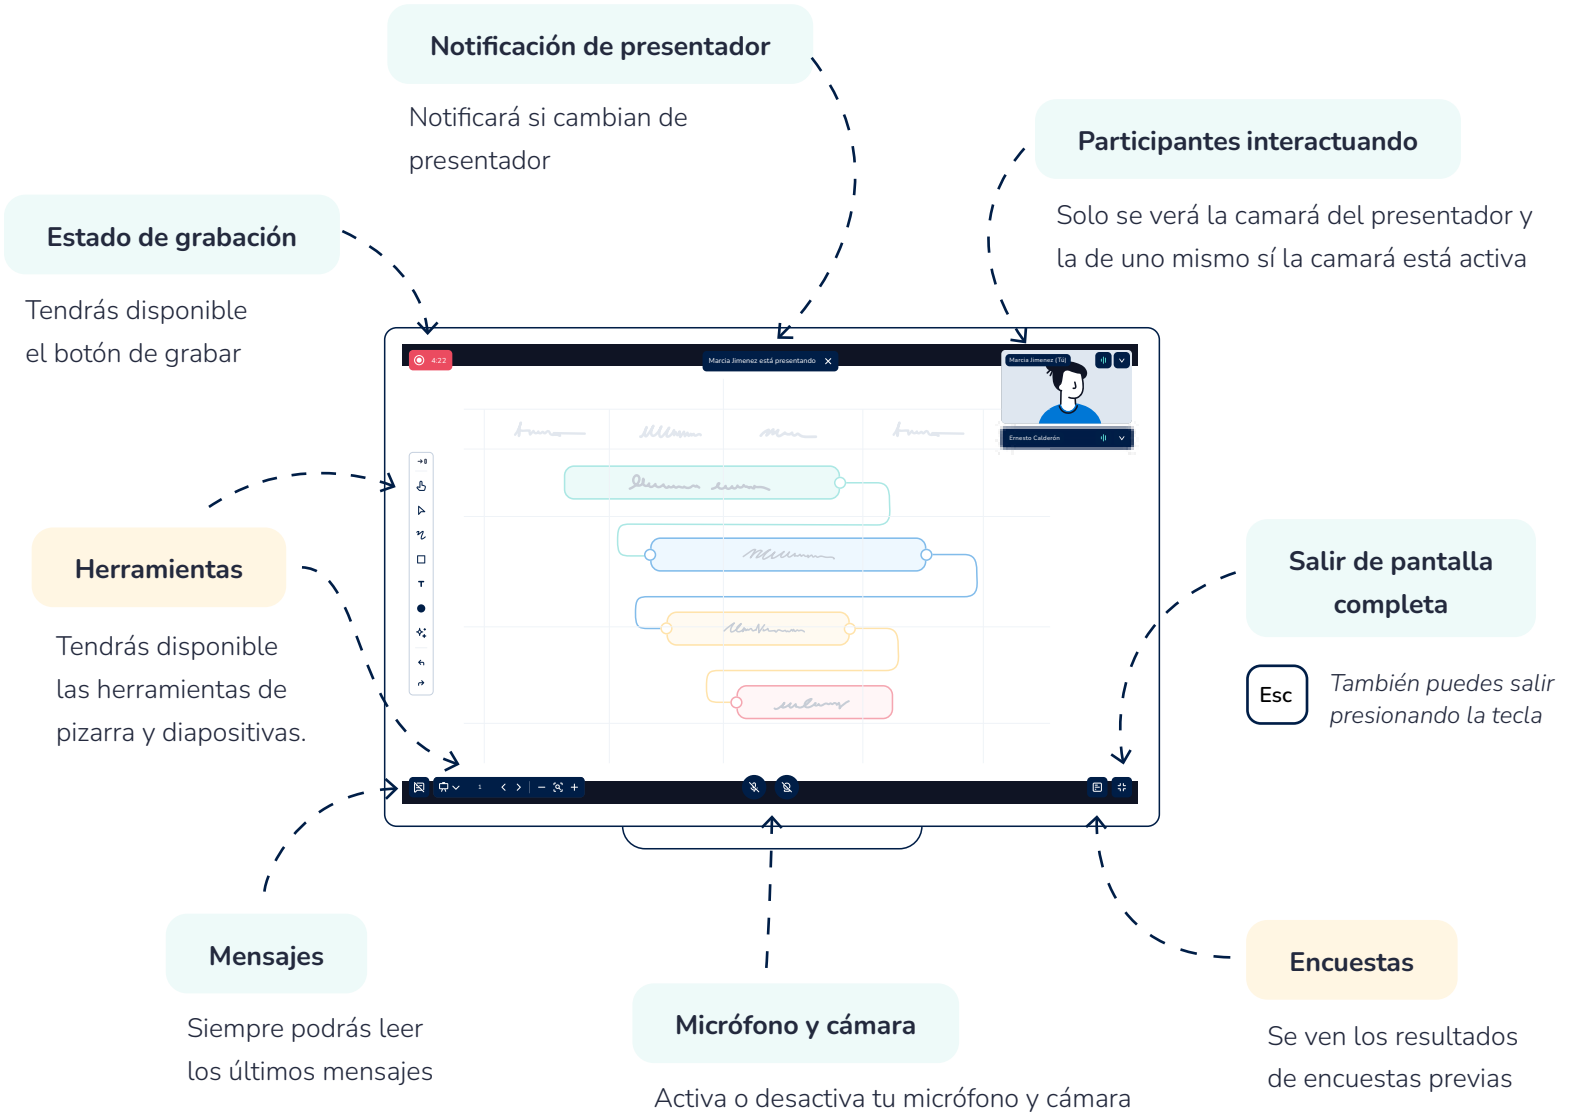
Notificación de presentador

Notificará si cambian de presentador

Participantes interactuando

Solo se verá la camará del presentador y la de uno mismo sí la camará está activa

Estado de grabación

Tendrás disponible el botón de grabar

4:22

Marcia Jimenez está presentando

Marcia Jimenez (Tú)

Ernesto Calderón

Herramientas

Tendrás disponible las herramientas de pizarra y diapositivas.

Salir de pantalla completa

Esc

También puedes salir presionando la tecla

1

Mensajes

Siempre podrás leer los últimos mensajes

Micrófono y cámara

Activa o desactiva tu micrófono y cámara

Encuestas

Se ven los resultados de encuestas previas